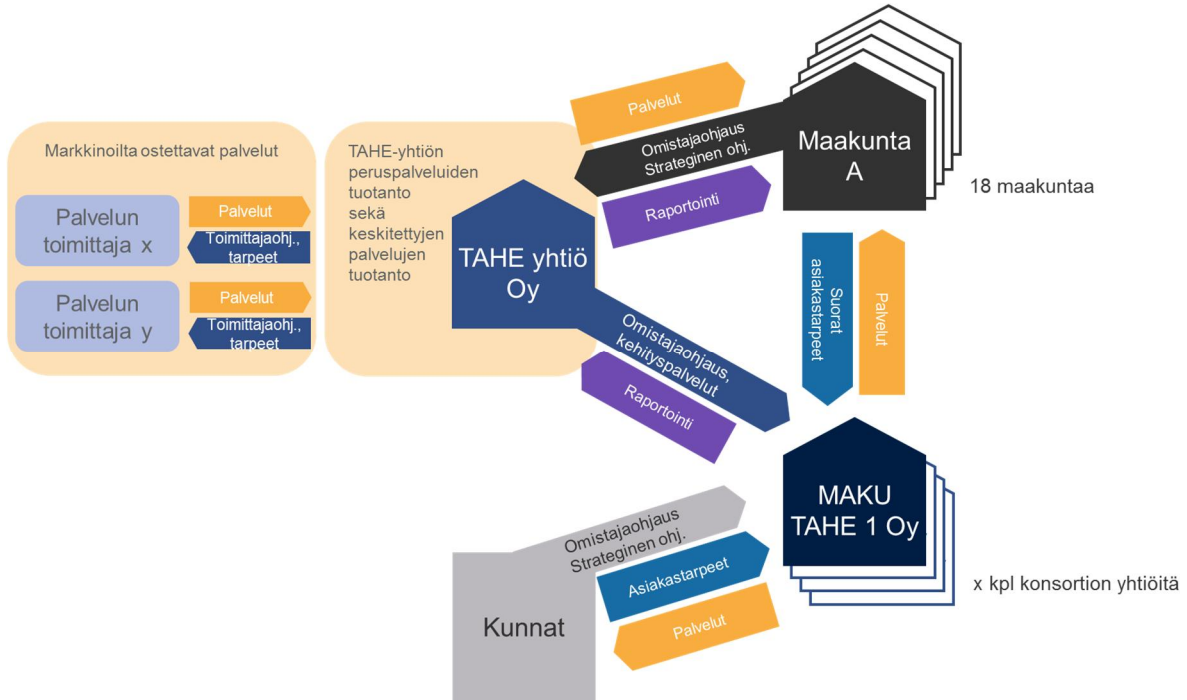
Markkinoilta ostettavat palvelut

Palvelun toimittaja x

Palvelut

Toimittajaohj., tarpeet

Palvelun toimittaja y

Palvelut

Toimittajaohj., tarpeet

TAHE-yhtiön peruspalveluiden tuotanto sekä keskitettyjen palvelujen tuotanto

TAHE yhtiö Oy

Palvelut

Omistajaohjaus Strateginen ohj.

Raportointi

Maakunta A

18 maakuntaa

Suorat asiakastarpeet

Palvelut

Omistajaohjaus, kehityspalvelut

Raportointi

MAKU TAHE 1 Oy

x kpl konsortion yhtiöitä

Omistajaohjaus Strateginen ohj.

Asiakastarpeet

Palvelut

Kunnat